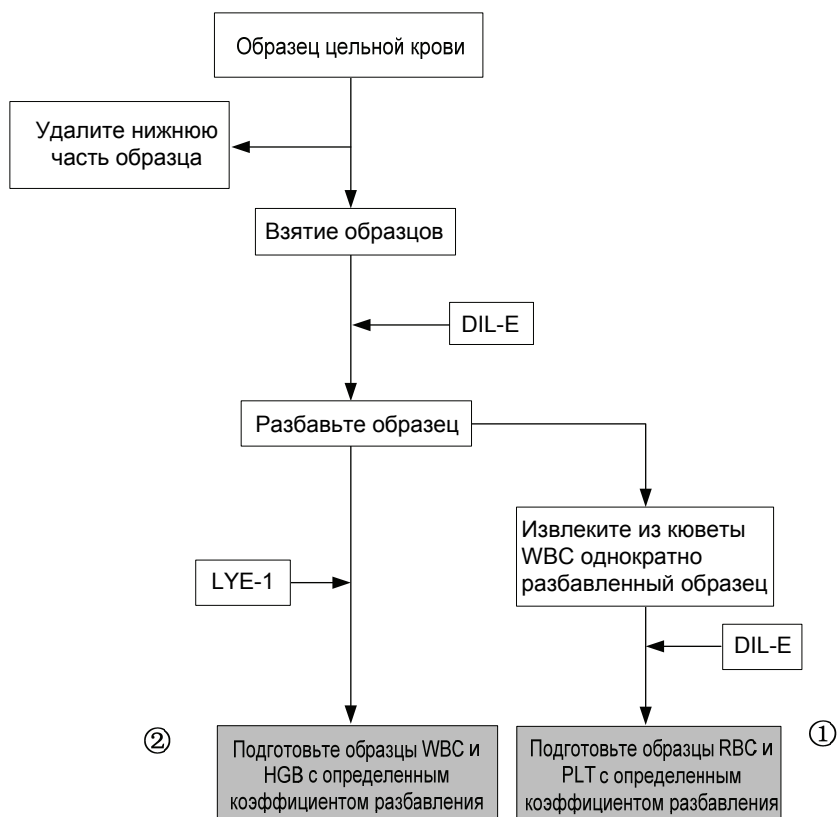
Образец цельной крови

Удалите нижнюю часть образца

Взятие образцов

DIL-E

Разбавьте образец

Извлеките из кюветы WBC однократно разбавленный образец

LYE-1

DIL-E

②

Подготовьте образцы WBC и HGB с определенным коэффициентом разбавления

Подготовьте образцы RBC и PLT с определенным коэффициентом разбавления

①